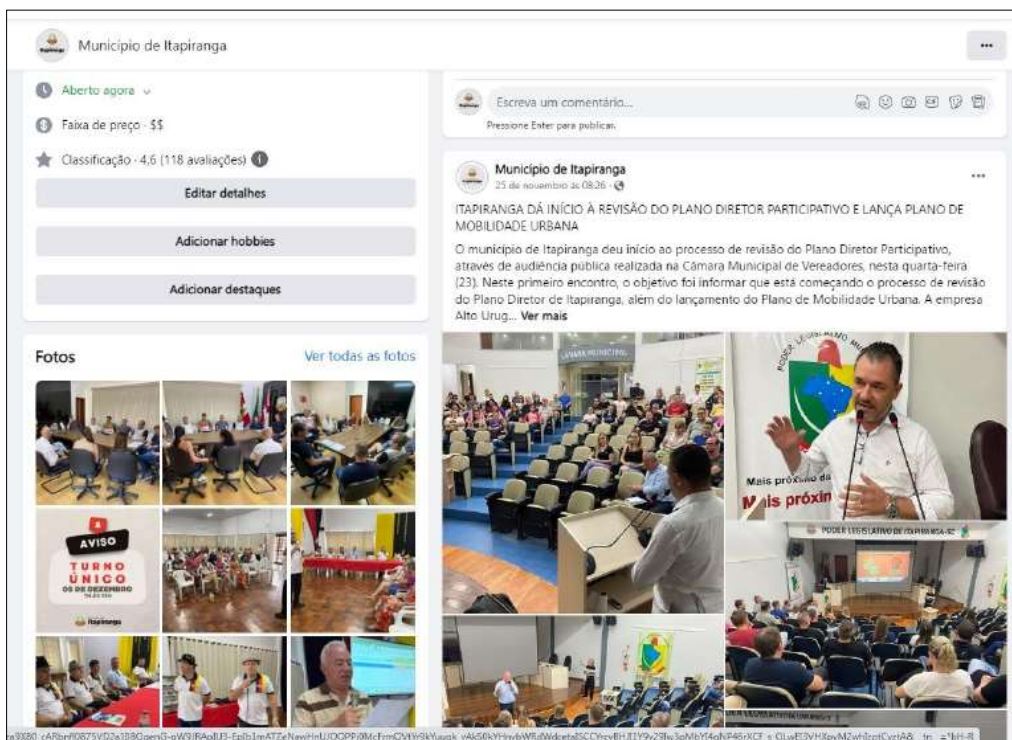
Município de Itapiranga

...

Aberto agora

Faixa de preço · $$

Classificação · 4,6 (118 avaliações)

Editar detalhes

Adicionar hobbies

Adicionar destaques

Fotos

Ver todas as fotos

AVISO

TURNO ÚNICO

Itapiranga

Escreva um comentário...

Pressione Enter para publicar.

Município de Itapiranga

25 de novembro às 08:26 ·

...

ITAPIRANGA DÁ INÍCIO À REVISÃO DO PLANO DIRETOR PARTICIPATIVO E LANÇA PLANO DE MOBILIDADE URBANA

O município de Itapiranga deu início ao processo de revisão do Plano Diretor Participativo, através de audiência pública realizada na Câmara Municipal de Vereadores, nesta quarta-feira (23). Neste primeiro encontro, o objetivo foi informar que está começando o processo de revisão do Plano Diretor de Itapiranga, além do lançamento do Plano de Mobilidade Urbana. A empresa Alto Urug... Ver mais

CÂMARA MUNICIPAL

Mais próximo

PODER LEGISLATIVO DE ITAPIRANGA-SC

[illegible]